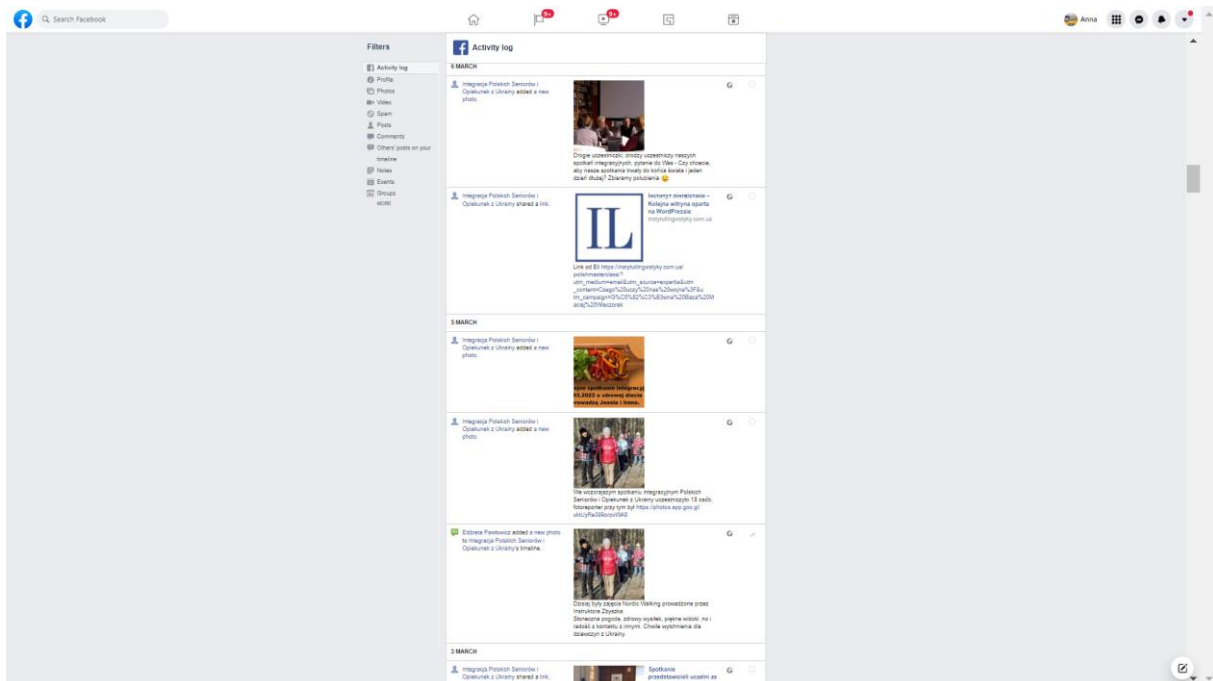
Search Facebook

9+ 9+

Anna

Filters

Activity log
Profile
Photos
Video
Spam
Posts
Comments
Others' posts on your timeline
Notes
Events
Groups
more

Activity log

6 MARCH

Integracja Polskich Seniorów i Opiekunek z Ukrainy added a new photo.

Drogie uczestniczki, drodzy uczestnicy naszych spotkań integracyjnych, pytanie do Was - Czy chcecie, aby nasze spotkania trwały do końca świata i jeden dzień dłużej? Zbieramy polubienia 😉

Integracja Polskich Seniorów i Opiekunek z Ukrainy shared a link.

IL

Instytut lingwistyki – Kolejna witryna oparta na WordPressie
instytutlingwistyky.com.ua

Link od Eli https://instytutlingwistyky.com.ua/pol/ehmasterclass/?utm_medium=email&utm_source=experts&utm_content=Czego%20uczy%20nas%20wojna%3F&utm_campaign=G%C5%82%C3%B3wna%20Baza%20Maciej%20Wieczorek

5 MARCH

Integracja Polskich Seniorów i Opiekunek z Ukrainy added a new photo.

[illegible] spotkanie integracyjne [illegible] 03.2022 z zdrowej diecie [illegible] prowadzą Joasia i Irena.

Integracja Polskich Seniorów i Opiekunek z Ukrainy added a new photo.

We wczorajszym spotkaniu integracyjnym Polskich Seniorów i Opiekunek z Ukrainy uczestniczyło 18 osób. fotoreporter przy tym był https://photos.app.goo.gl/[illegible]

Elżbieta Pawłowicz added a new photo to Integracja Polskich Seniorów i Opiekunek z Ukrainy's timeline.

Dzisiaj były zajęcia Nordic Walking prowadzone przez instruktora Zbyszka
Słoneczna pogoda, zdrowy wysiłek, piękne widoki, no i radość z kontaktu z innymi. Owocie wyróżnienia dla dziewczyn z Ukrainy.

3 MARCH

Integracja Polskich Seniorów i Opiekunek z Ukrainy shared a link.

Spotkanie przedstawicieli uczelni ze